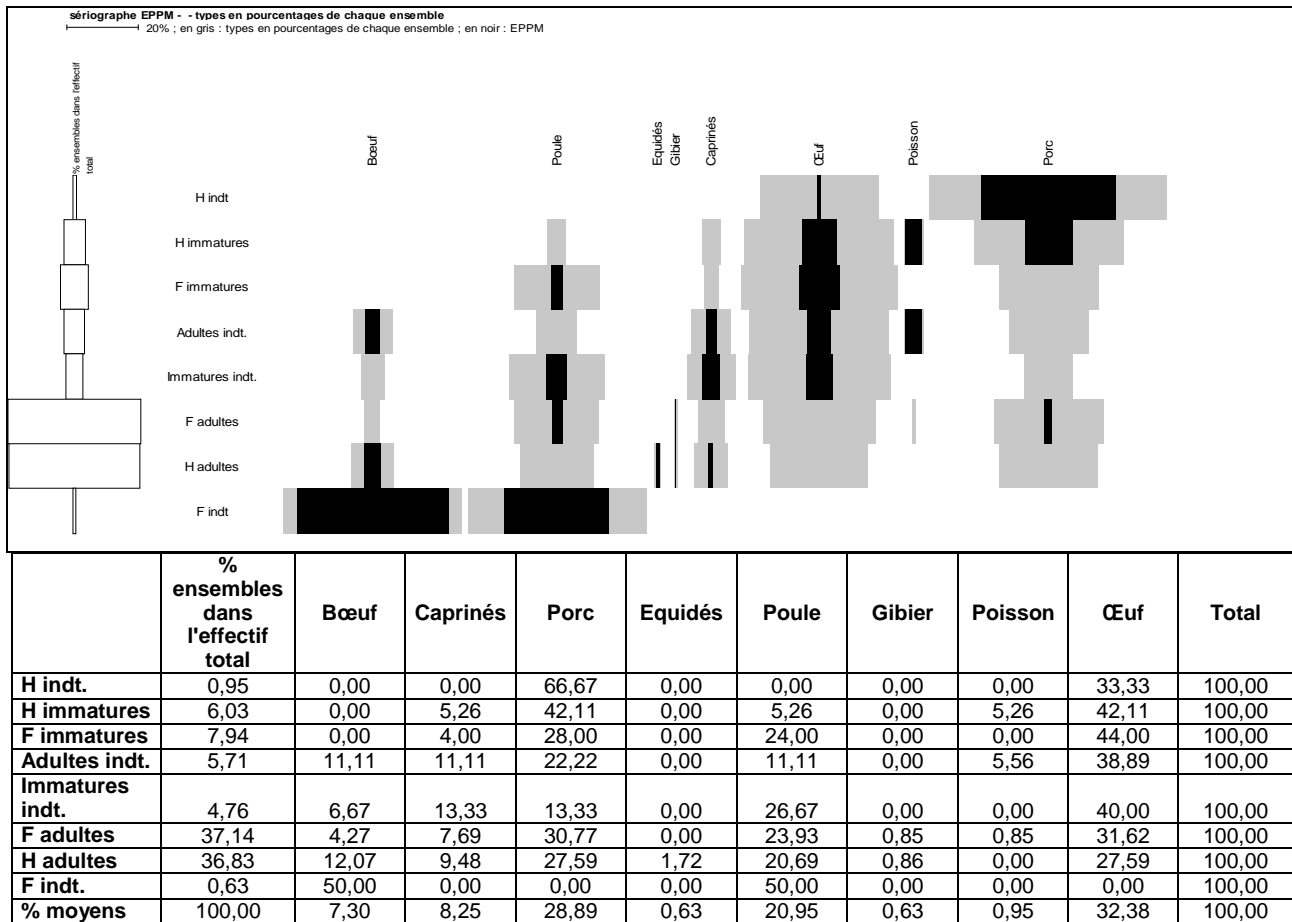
sériographe EPPM - - types en pourcentages de chaque ensemble
20% ; en gris : types en pourcentages de chaque ensemble ; en noir : EPPM

% ensembles dans l'effectif total

Bœuf Poule Equidés Gibier Caprinés Œuf Poisson Porc

H indt
H immatures
F immatures
Adultes indt.
Immatures indt.
F adultes
H adultes
F indt

| | % ensembles dans l'effectif total | Bœuf | Caprinés | Porc | Equidés | Poule | Gibier | Poisson | Œuf | Total |
|---|---|---|---|---|---|---|---|---|---|---|
| H indt. | 0,95 | 0,00 | 0,00 | 66,67 | 0,00 | 0,00 | 0,00 | 0,00 | 33,33 | 100,00 |
| H immatures | 6,03 | 0,00 | 5,26 | 42,11 | 0,00 | 5,26 | 0,00 | 5,26 | 42,11 | 100,00 |
| F immatures | 7,94 | 0,00 | 4,00 | 28,00 | 0,00 | 24,00 | 0,00 | 0,00 | 44,00 | 100,00 |
| Adultes indt. | 5,71 | 11,11 | 11,11 | 22,22 | 0,00 | 11,11 | 0,00 | 5,56 | 38,89 | 100,00 |
| Immatures indt. | 4,76 | 6,67 | 13,33 | 13,33 | 0,00 | 26,67 | 0,00 | 0,00 | 40,00 | 100,00 |
| F adultes | 37,14 | 4,27 | 7,69 | 30,77 | 0,00 | 23,93 | 0,85 | 0,85 | 31,62 | 100,00 |
| H adultes | 36,83 | 12,07 | 9,48 | 27,59 | 1,72 | 20,69 | 0,86 | 0,00 | 27,59 | 100,00 |
| F indt. | 0,63 | 50,00 | 0,00 | 0,00 | 0,00 | 50,00 | 0,00 | 0,00 | 0,00 | 100,00 |
| % moyens | 100,00 | 7,30 | 8,25 | 28,89 | 0,63 | 20,95 | 0,63 | 0,95 | 32,38 | 100,00 |